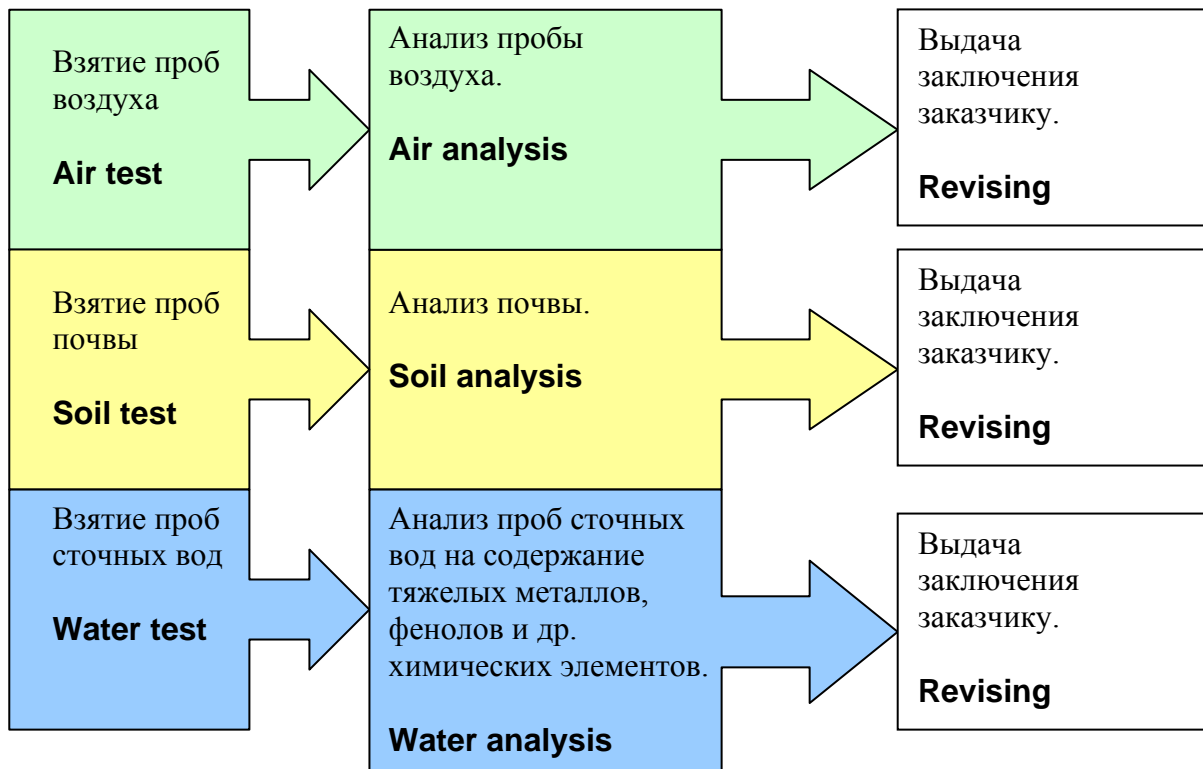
Взятие проб воздуха

Air test

Анализ пробы воздуха.

Air analysis

Выдача заключения заказчику.

Revising

Взятие проб почвы

Soil test

Анализ почвы.

Soil analysis

Выдача заключения заказчику.

Revising

Взятие проб сточных вод

Water test

Анализ проб сточных вод на содержание тяжелых металлов, фенолов и др. химических элементов.

Water analysis

Выдача заключения заказчику.

Revising